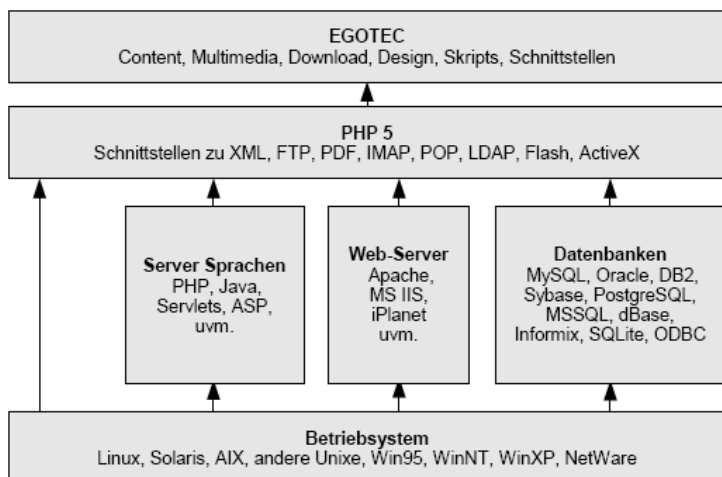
EGOTEC
Content, Multimedia, Download, Design, Skripts, Schnittstellen

PHP 5
Schnittstellen zu XML, FTP, PDF, IMAP, POP, LDAP, Flash, ActiveX

Server Sprachen
PHP, Java, Servlets, ASP, uvm.

Web-Server
Apache, MS IIS, iPlanet uvm.

Datenbanken
MySQL, Oracle, DB2, Sybase, PostgreSQL, MSSQL, dBase, Informix, SQLite, ODBC

Betriebsystem
Linux, Solaris, AIX, andere Unixe, Win95, WinNT, WinXP, NetWare